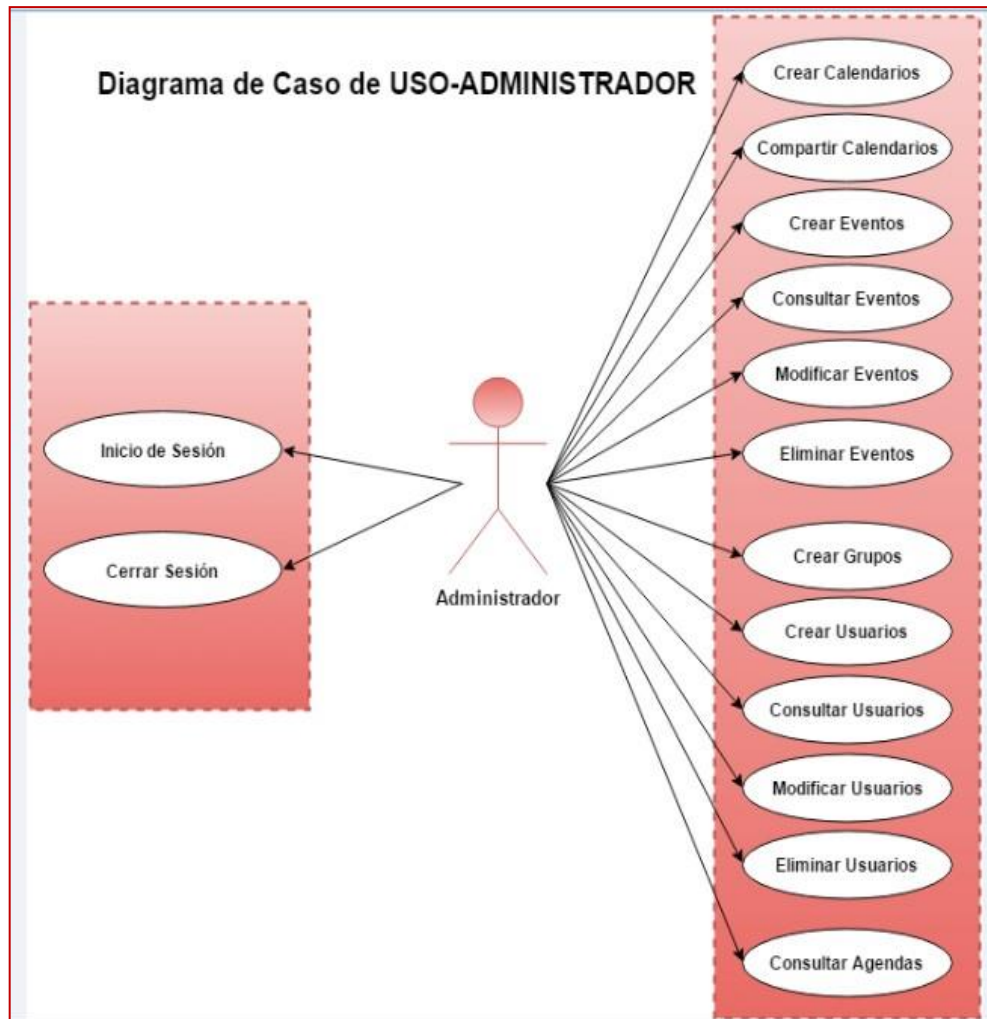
Diagrama de Caso de USO-ADMINISTRADOR

Inicio de Sesión

Cerrar Sesión

Administrador

Crear Calendarios

Compartir Calendarios

Crear Eventos

Consultar Eventos

Modificar Eventos

Eliminar Eventos

Crear Grupos

Crear Usuarios

Consultar Usuarios

Modificar Usuarios

Eliminar Usuarios

Consultar Agendas